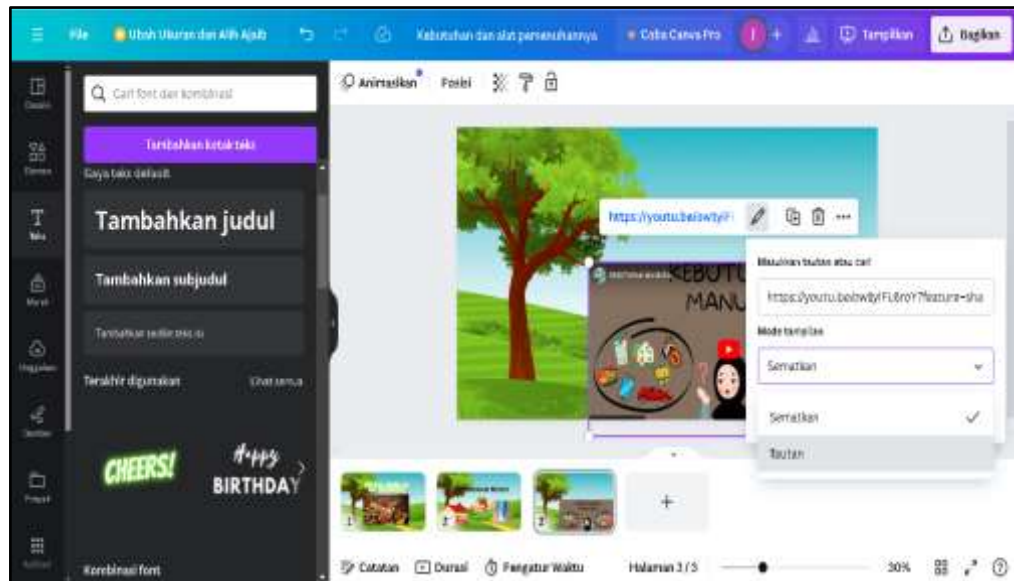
File
Ubah Ukuran dan Alih Ajaib
Kebutuhan dan alat pemenuhannya
Coba Canva Pro
Tampilkan
Bagikan

Desain
Elemen
Teks
Merek
Unggahan
Gambar
Proyek
Aplikasi

Cari font dan kombinasi
Tambahkan kotak teks
Gaya teks default
Tambahkan judul
Tambahkan subjudul
Tambahkan sedikit teks isi
Terakhir digunakan
Lihat semua
CHEERS!
Happy BIRTHDAY
Kombinasi font

Animasikan
Posisi

https://youtu.be/wdy
Masukkan tautan atau cari
https://youtu.be/wdyFL6roY?feature=sha
Mode tampilan
Sematkan
Sematkan
Tautan

KEBUTU
MANU

+

Catatan
Durasi
Pengatur Waktu
Halaman 3 / 3
30%
?